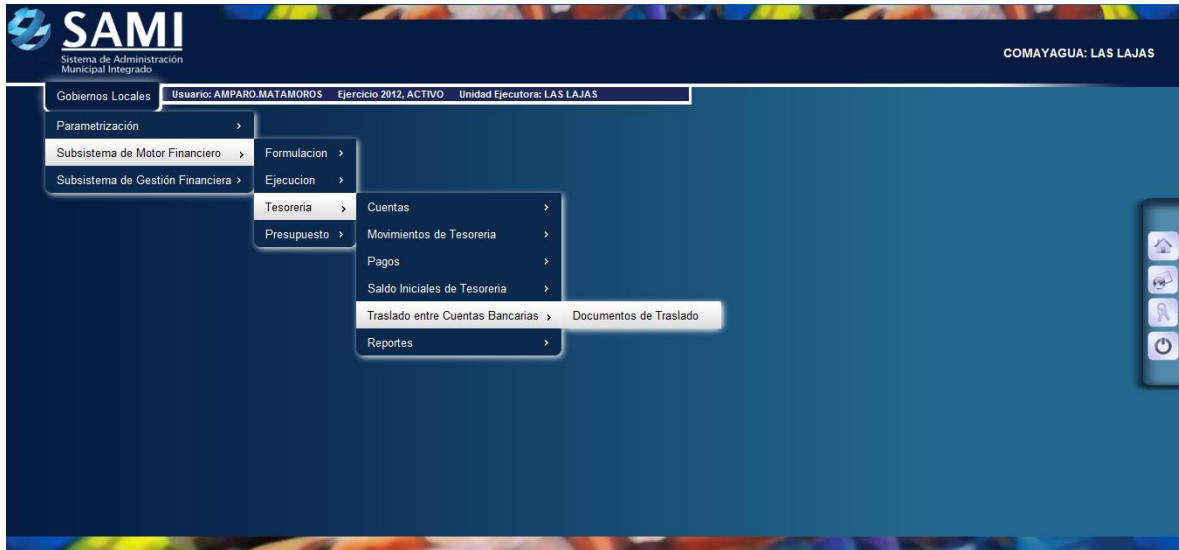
SAMI
Sistema de Administración Municipal Integrado

COMAYAGUA: LAS LAJAS

Gobiernos Locales
Usuario: AMPARO.MATAMOROS Ejercicio 2012, ACTIVO Unidad Ejecutora: LAS LAJAS

Parametrización ›
Subsistema de Motor Financiero ›
Subsistema de Gestión Financiera ›

Formulacion ›
Ejecucion ›

Tesoreria ›
Presupuesto ›

Cuentas ›
Movimientos de Tesoreria ›
Pagos ›
Saldo Iniciales de Tesoreria ›
Traslado entre Cuentas Bancarias ›
Reportes ›

Documentos de Traslado